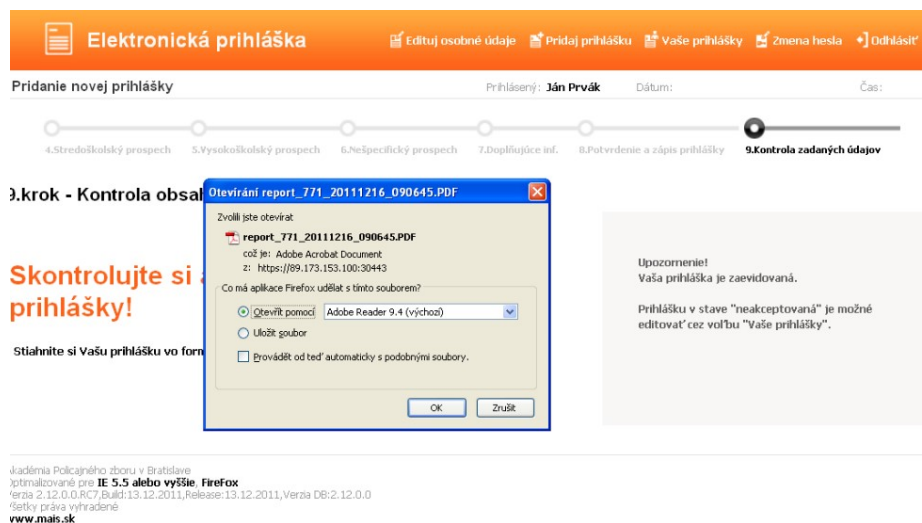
Elektronická prihláška

Edituj osobné údaje | Pridaj prihlášku | Vaše prihlášky | Zmena hesla | Odhlásiť

Pridanie novej prihlášky

Prihlásený: Ján Prvák Dátum: Čas:

4.Stredoškolský prospech 5.Vysokoškolský prospech 6.Nešpecifický prospech 7.Doplňujúce inf. 8.Potvrdenie a zápis prihlášky 9.Kontrola zadaných údajov

9.krok - Kontrola obsa

Skontrolujte si
prihlášky!

Stiahnite si Vašu prihlášku vo form

Otevírání report_771_20111216_090645.PDF

Zvolili jste otevírat

report_771_20111216_090645.PDF

což je: Adobe Acrobat Document
z: https://89.173.153.100:30443

Co má aplikace Firefox udělat s tímto souborem?

Otevřít pomocí Adobe Reader 9.4 (výchozí)

Uložit soubor

Provádět od teď automaticky s podobnými soubory.

OK Zrušit

Upozornenie!
Vaša prihláška je zaevidovaná.

Prihlášku v stave "neakceptovaná" je možné editovať cez voľbu "Vaše prihlášky".

Akadémia Policajného zboru v Bratislave
Optimalizované pre IE 5.5 alebo vyššie, FireFox
Verzia 2.12.0.0.RC7,Build:13.12.2011,Release:13.12.2011,Verzia DB:2.12.0.0
Všetky práva vyhradené
www.mais.sk